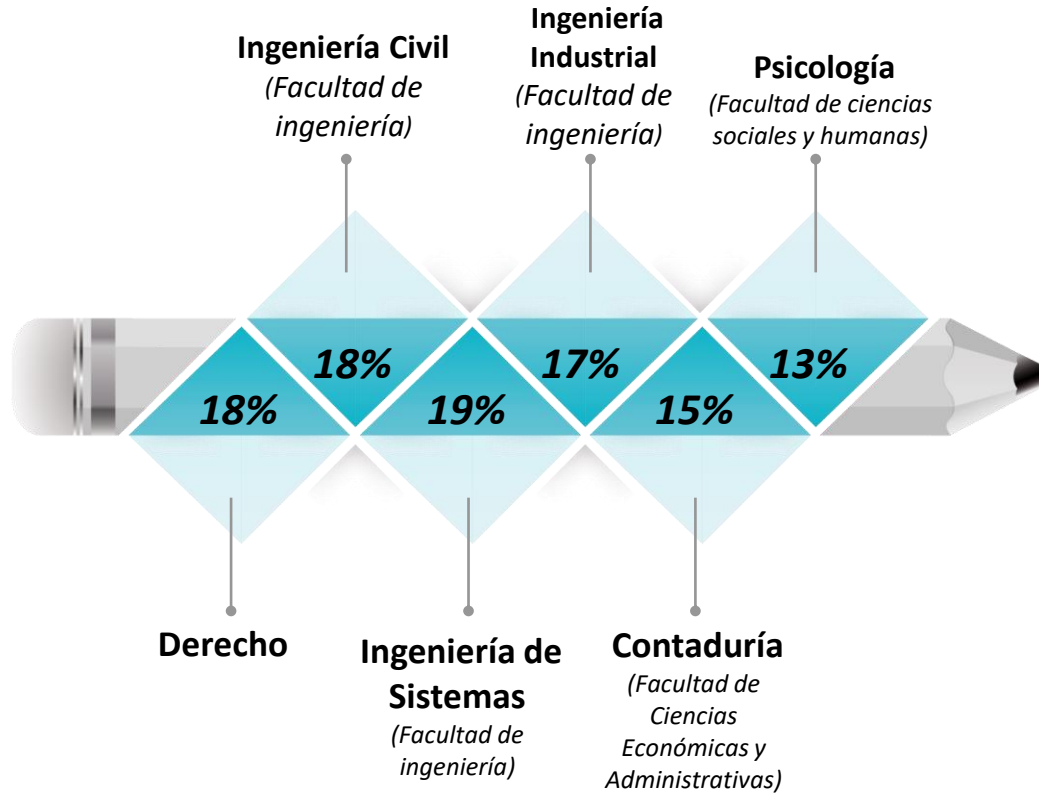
Ingeniería Civil
(Facultad de ingeniería)

Ingeniería Industrial
(Facultad de ingeniería)

Psicología
(Facultad de ciencias sociales y humanas)

18%

17%

13%

18%

19%

15%

Derecho

Ingeniería de Sistemas
(Facultad de ingeniería)

Contaduría
(Facultad de Ciencias Económicas y Administrativas)